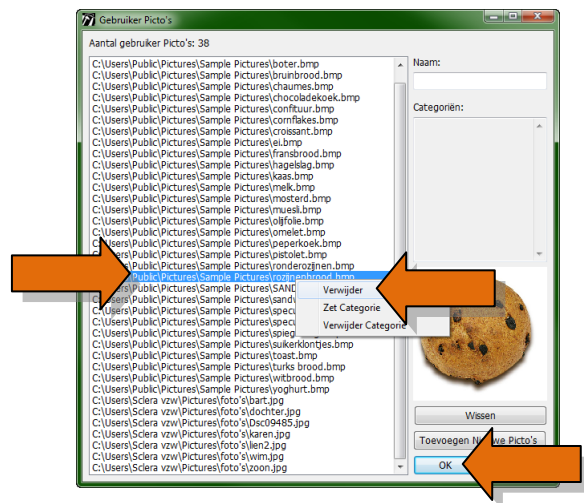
Gebruiker Picto's

Aantal gebruiker Picto's: 38

C:\Users\Public\Pictures\Sample Pictures\boter.bmp
C:\Users\Public\Pictures\Sample Pictures\bruinbrood.bmp
C:\Users\Public\Pictures\Sample Pictures\chaumes.bmp
C:\Users\Public\Pictures\Sample Pictures\chocoladekoek.bmp
C:\Users\Public\Pictures\Sample Pictures\confituur.bmp
C:\Users\Public\Pictures\Sample Pictures\cornflakes.bmp
C:\Users\Public\Pictures\Sample Pictures\croissant.bmp
C:\Users\Public\Pictures\Sample Pictures\ei.bmp
C:\Users\Public\Pictures\Sample Pictures\fransbrood.bmp
C:\Users\Public\Pictures\Sample Pictures\hagelslag.bmp
C:\Users\Public\Pictures\Sample Pictures\kaas.bmp
C:\Users\Public\Pictures\Sample Pictures\melk.bmp
C:\Users\Public\Pictures\Sample Pictures\mosterd.bmp
C:\Users\Public\Pictures\Sample Pictures\muesli.bmp
C:\Users\Public\Pictures\Sample Pictures\olijfolie.bmp
C:\Users\Public\Pictures\Sample Pictures\omelet.bmp
C:\Users\Public\Pictures\Sample Pictures\peperkoek.bmp
C:\Users\Public\Pictures\Sample Pictures\pistolet.bmp
C:\Users\Public\Pictures\Sample Pictures\ronderozijnen.bmp
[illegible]Public\Pictures\Sample Pictures\rozijnenbrood.bmp
C:\Users\Public\Pictures\Sample Pictures\SAND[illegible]
C:\Users\Public\Pictures\Sample Pictures\sandu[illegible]
C:\Users\Public\Pictures\Sample Pictures\specu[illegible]
C:\Users\Public\Pictures\Sample Pictures\specu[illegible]
C:\Users\Public\Pictures\Sample Pictures\spieg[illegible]
C:\Users\Public\Pictures\Sample Pictures\suikerklontjes.bmp
C:\Users\Public\Pictures\Sample Pictures\toast.bmp
C:\Users\Public\Pictures\Sample Pictures\turks brood.bmp
C:\Users\Public\Pictures\Sample Pictures\witbrood.bmp
C:\Users\Public\Pictures\Sample Pictures\yoghurt.bmp
C:\Users\Sclera vzw\Pictures\foto's\bart.jpg
C:\Users\Sclera vzw\Pictures\foto's\dochter.jpg
C:\Users\Sclera vzw\Pictures\foto's\Dsc09485.jpg
C:\Users\Sclera vzw\Pictures\foto's\karen.jpg
C:\Users\Sclera vzw\Pictures\foto's\len2.jpg
C:\Users\Sclera vzw\Pictures\foto's\wim.jpg
C:\Users\Sclera vzw\Pictures\foto's\zoon.jpg

Verwijder
Zet Categorie
Verwijder Categorie

Naam:

Categoriën:

Wissen
Toevoegen N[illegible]e Picto's
OK